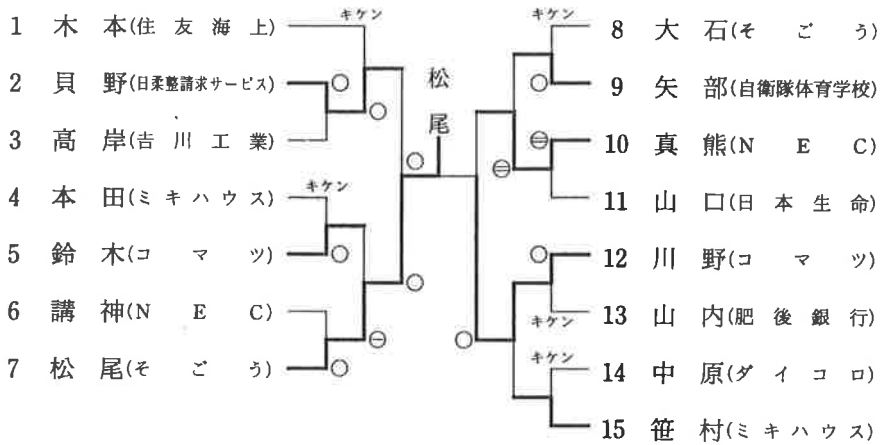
1 木 本(住友海上)
2 貝 野(日柔整請求サービス)
3 高 岸(吉川工業)
4 本 田(ミキハウス)
5 鈴 木(コマツ)
6 講 神(NEC)
7 松 尾(そごう)

キケン
○
○
○
キケン
○
○
⊖
○

松
尾

○
⊖

8 大 石(そごう)
9 矢 部(自衛隊体育学校)
10 真 熊(NEC)
11 山 口(日本生命)
12 川 野(コマツ)
13 山 内(肥後銀行)
14 中 原(ダイコロ)
15 笹 村(ミキハウス)

キケン
○
⊖
⊖
○
キケン
キケン
○